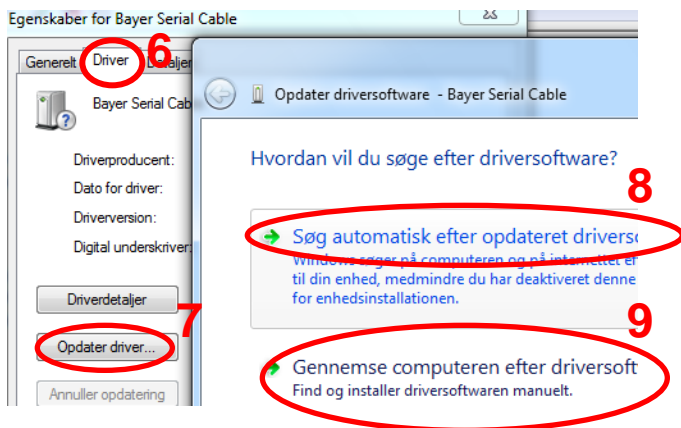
Egenskaber for Bayer Serial Cable

Generelt Driver Detaljer

6

Bayer Serial Cab

Driverproducent:

Dato for driver:

Driverversion:

Digital underskriver:

Driverdetaljer

7

Opdater driver...

Annuller opdatering

Opdater driversoftware - Bayer Serial Cable

Hvordan vil du søge efter driversoftware?

8

Søg automatisk efter opdateret driverso

Windows søger på computeren og på internettet ef til din enhed, medmindre du har deaktiveret denne for enhedsinstallationen.

9

Gennemse computeren efter driversoft

Find og installer driversoftwaren manuelt.